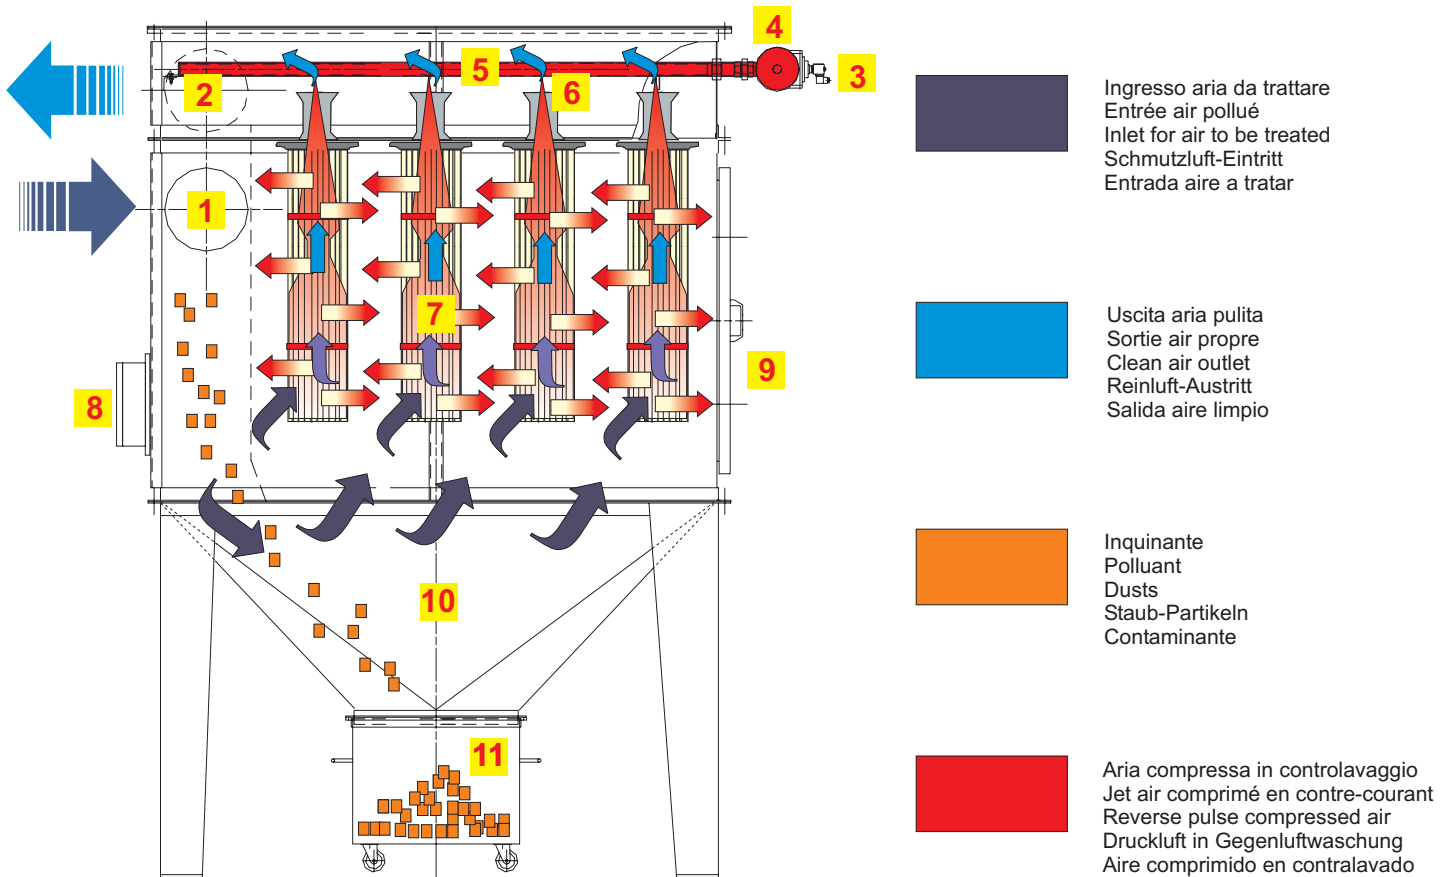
4
5
6
3
2
1
7
9
8
10
11

Ingresso aria da trattare
Entrée air pollué
Inlet for air to be treated
Schmutzluft-Eintritt
Entrada aire a tratar

Uscita aria pulita
Sortie air propre
Clean air outlet
Reinluft-Austritt
Salida aire limpio

Inquinante
Polluant
Dusts
Staub-Partikeln
Contaminante

Aria compressa in controlavaggio
Jet air comprimé en contre-courant
Reverse pulse compressed air
Druckluft in Gegenluftwaschung
Aire comprimido en contralavado